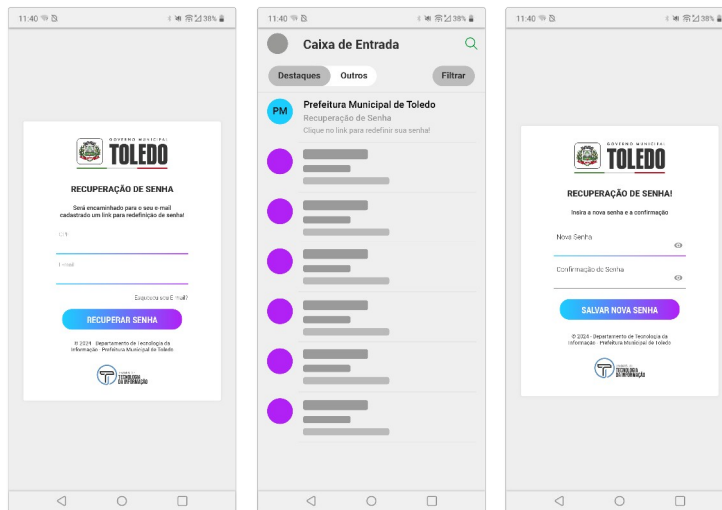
11:40 38%

GOVERNO MUNICIPAL
TOLEDO

RECUPERAÇÃO DE SENHA

Será encaminhado para o seu e-mail cadastrado um link para redefinição de senha!

CPF

E-mail

Esqueceu seu E-mail?

RECUPERAR SENHA

© 2024 - Departamento de Tecnologia da Informação - Prefeitura Municipal de Toledo

TECNOLOGIA DA INFORMAÇÃO

11:40 38%

Caixa de Entrada

Destaques Outros Filtrar

PM Prefeitura Municipal de Toledo
Recuperação de Senha
Clique no link para redefinir sua senha!

11:40 38%

GOVERNO MUNICIPAL
TOLEDO

RECUPERAÇÃO DE SENHA!

Insira a nova senha e a confirmação

Nova Senha

Confirmação de Senha

SALVAR NOVA SENHA

© 2024 - Departamento de Tecnologia da Informação - Prefeitura Municipal de toledo

TECNOLOGIA DA INFORMAÇÃO